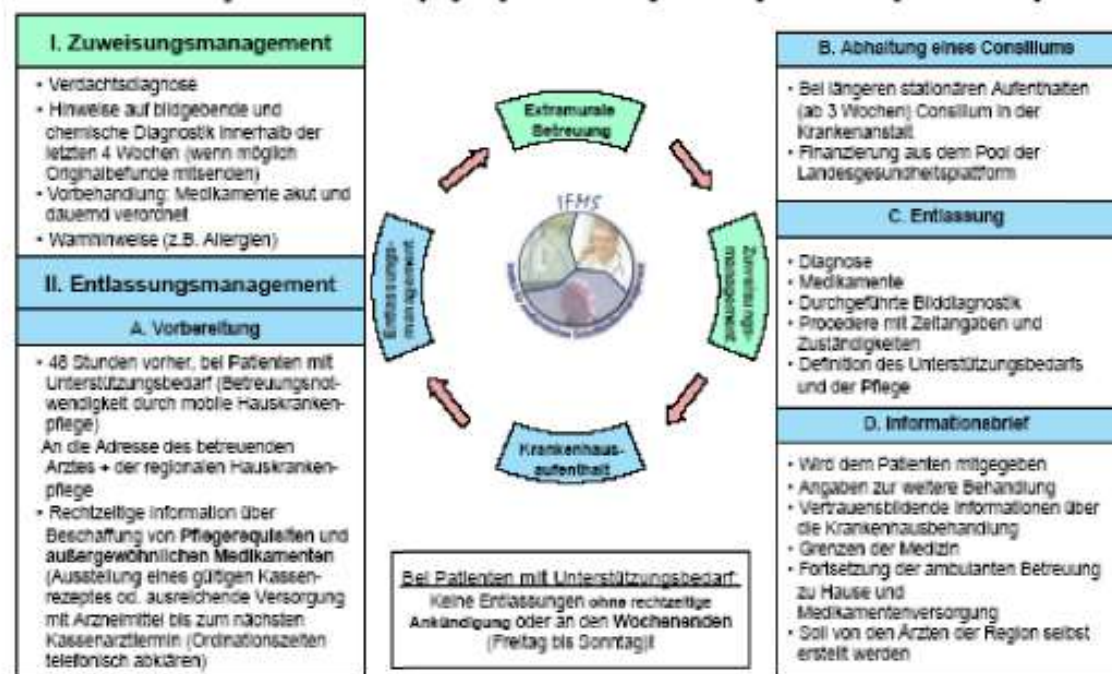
I. Zuweisungsmanagement

- Verdachtsdiagnose
- Hinweise auf bildgebende und chemische Diagnostik innerhalb der letzten 4 Wochen (wenn möglich Originalbefunde mitsenden)
- Vorbehandlung: Medikamente akut und dauernd verordnet
- Warnhinweise (z.B. Allergien)

II. Entlassungsmanagement

A. Vorbereitung

- 48 Stunden vorher, bei Patienten mit Unterstützungsbedarf (Betreuungsnotwendigkeit durch mobile Hauskrankenpflege)
An die Adresse des betreuenden Arztes + der regionalen Hauskrankenpflege
- Rechtzeitige Information über Beschaffung von Pflegerequisiten und außergewöhnlichen Medikamenten (Ausstellung eines gültigen Kassenrezeptes od. ausreichende Versorgung mit Arzneimittel bis zum nächsten Kassenarzttermin (Ordinationszeiten telefonisch abklären)

Extramurale Betreuung

Zuweisungsmanagement

Krankenhausaufenthalt

Entlassungsmanagement

IFHS

Bei Patienten mit Unterstützungsbedarf:
Keine Entlassungen ohne rechtzeitige Ankündigung oder an den Wochenenden (Freitag bis Sonntag)!

B. Abhaltung eines Consiliums

- Bei längeren stationären Aufenthalten (ab 3 Wochen) Consilium in der Krankenanstalt
- Finanzierung aus dem Pool der Landesgesundheitsplattform

C. Entlassung

- Diagnose
- Medikamente
- Durchgeführte Bilddiagnostik
- Procedere mit Zeitangaben und Zuständigkeiten
- Definition des Unterstützungsbedarfs und der Pflege

D. Informationsbrief

- Wird dem Patienten mitgegeben
- Angaben zur weitere Behandlung
- Vertrauensbildende Informationen über die Krankenhausbehandlung
- Grenzen der Medizin
- Fortsetzung der ambulanten Betreuung zu Hause und Medikamentenversorgung
- Soll von den Ärzten der Region selbst erstellt werden